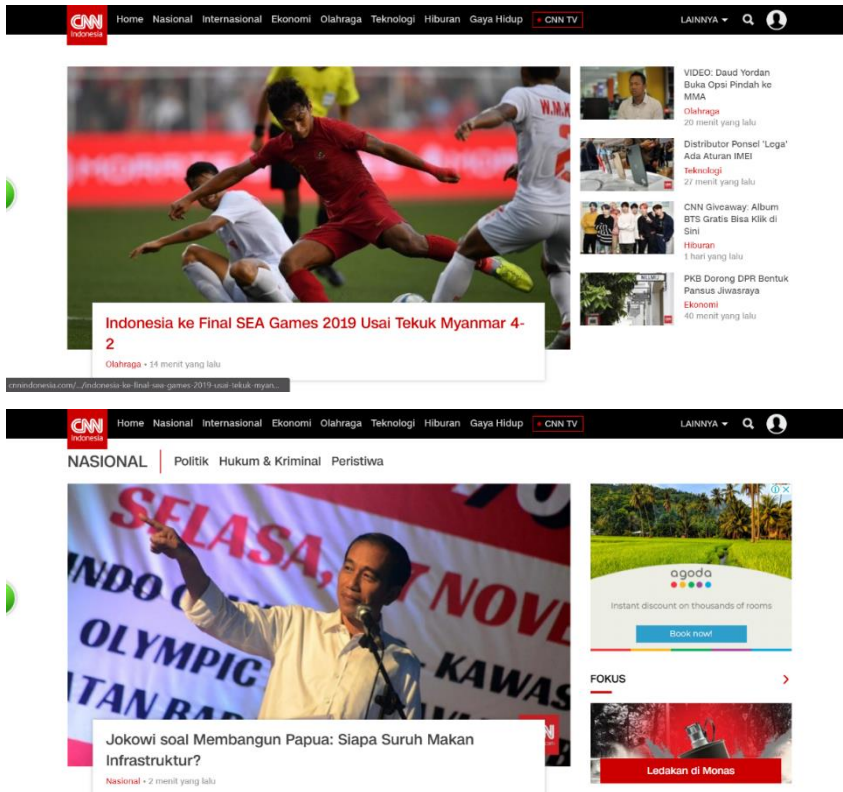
CNN Indonesia Home Nasional Internasional Ekonomi Olahraga Teknologi Hiburan Gaya Hidup CNN TV LAINNYA

W.M.K

Indonesia ke Final SEA Games 2019 Usai Tekuk Myanmar 4-2

Olahraga • 14 menit yang lalu

cnnindonesia.com/.../indonesia-ke-final-sea-games-2019-usai-tekuk-myan...

VIDEO: Daud Yordan Buka Opsi Pindah ke MMA
Olahraga
20 menit yang lalu

Distributor Ponsel 'Loga' Ada Aturan IMEI
Teknologi
27 menit yang lalu

CNN Giveaway: Album BTS Gratis Bisa Klik di Sini
Hiburan
1 hari yang lalu

PKB Dorong DPR Bentuk Pansus Jiwasraya
Ekonomi
40 menit yang lalu

CNN Indonesia Home Nasional Internasional Ekonomi Olahraga Teknologi Hiburan Gaya Hidup CNN TV LAINNYA

NASIONAL Politik Hukum & Kriminal Peristiwa

SELASA, NOVE INDO OLYMPIC KAWAS TAN BAR

Jokowi soal Membangun Papua: Siapa Suruh Makan Infrastruktur?

Nasional • 2 menit yang lalu

agoda

Instant discount on thousands of rooms

Book now!

FOKUS

Ledakan di Monas